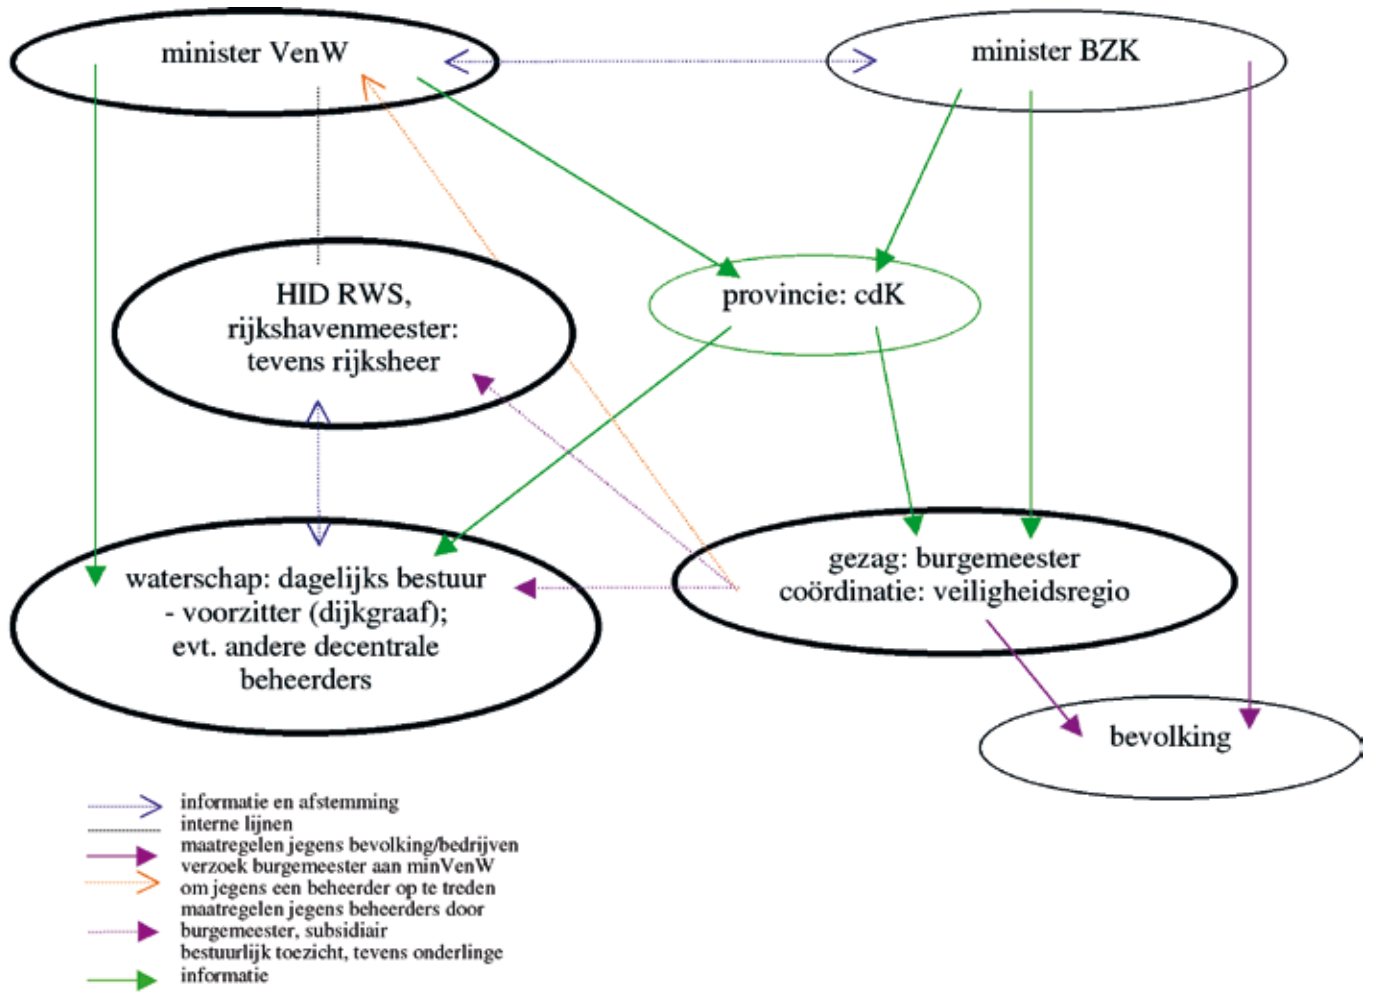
minister VenW

minister BZK

HID RWS, rijkshavenmeester: tevens rijksheer

provincie: cdK

waterschap: dagelijks bestuur - voorzitter (dijkgraaf); evt. andere decentrale beheerders

gezag: burgemeester coördinatie: veiligheidsregio

bevolking

informatie en afstemming
interne lijnen
maatregelen jegens bevolking/bedrijven
verzoek burgemeester aan minVenW om jegens een beheerder op te treden
maatregelen jegens beheerders door burgemeester, subsidiair
bestuurlijk toezicht, tevens onderlinge informatie